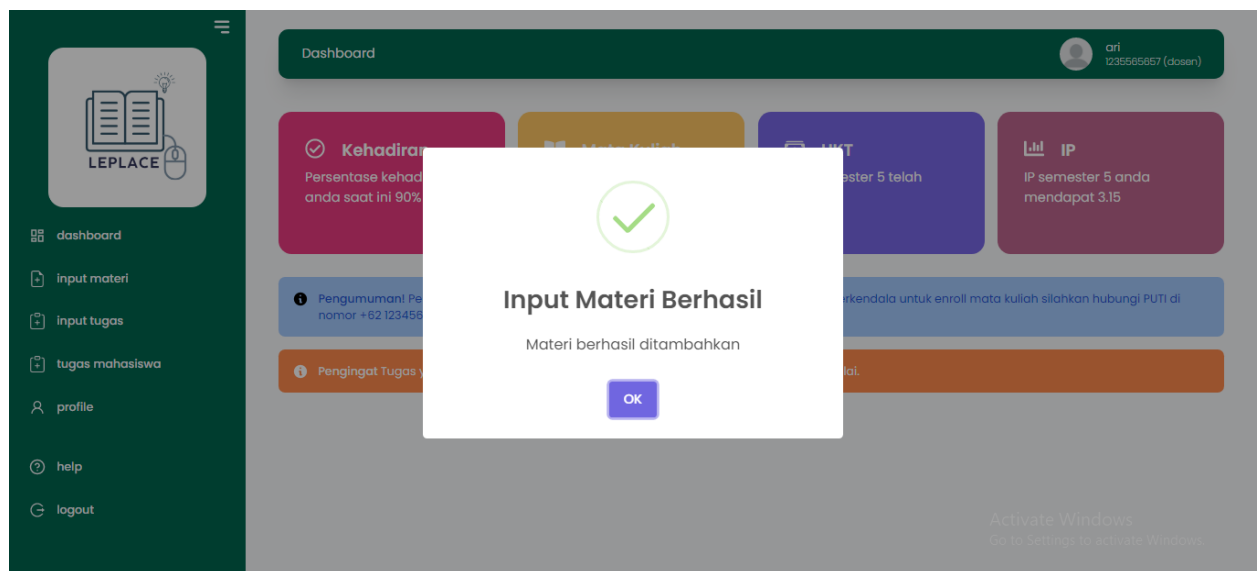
LEPLACE

dashboard

input materi

input tugas

tugas mahasiswa

profile

help

logout

Dashboard

ari
1235565657 (dosen)

Kehadiran
Persentase kehad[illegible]
anda saat ini 90%

Mata Kuliah

UKT
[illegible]ester 5 telah

IP
IP semester 5 anda mendapat 3.15

Pengumuman! Pe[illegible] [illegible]erkendala untuk enroll mata kuliah silahkan hubungi PUTI di nomor +62 123456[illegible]

Pengingat Tugas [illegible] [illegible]lai.

Input Materi Berhasil

Materi berhasil ditambahkan

OK

Activate Windows
Go to Settings to activate Windows.